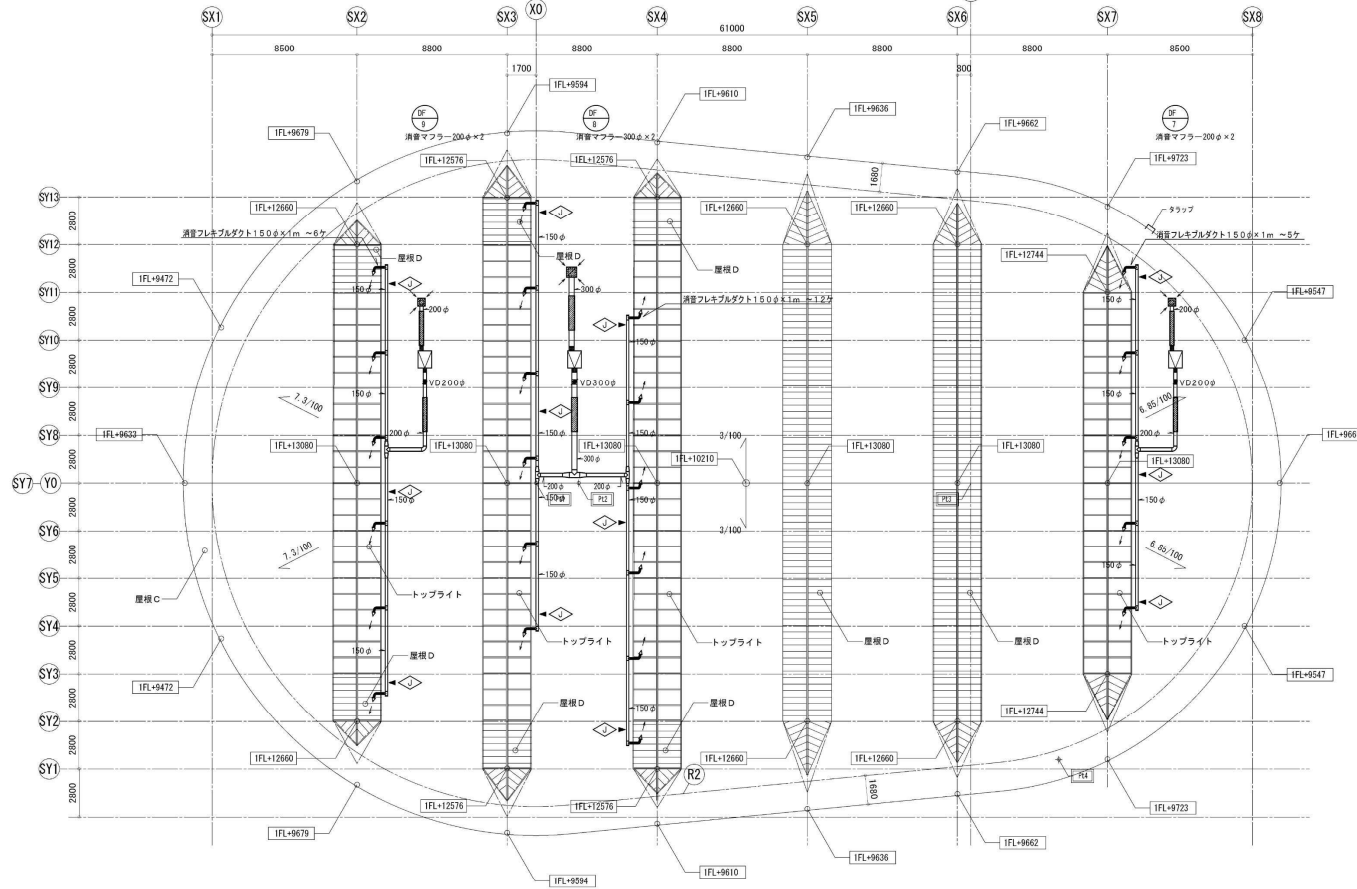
SX1 SX2 SX3 X0 SX4 SX5 SX6 SX7 SX8

61000

8500 8800 8800 8800 8800 8800 8500

1700

800

1FL+9594

1FL+9610

1FL+9636

1FL+9662

DF 9 消音マフラー200φ×2

DF 8 消音マフラー300φ×2

DF 7 消音マフラー200φ×2

1FL+9679

1FL+12576

1FL+12576

1FL+9723

1680

SY13 SY12 SY11 SY10 SY9 SY8 SY7 Y0 SY6 SY5 SY4 SY3 SY2 SY1

2800 2800 2800 2800 2800 2800 2800 2800 2800 2800 2800 2800 2800

1FL+12660

1FL+12660

1FL+12660

タラップ

消音フレキシブルダクト150φ×1m ~6ケ

消音フレキシブルダクト150φ×1m ~5ケ

150φ

屋根D

屋根D

1FL+12744

1FL+9472

J

300φ

150φ

J

1FL+9547

200φ

消音フレキシブルダクト150φ×1m ~12ケ

200φ

J

150φ

VD200φ

VD300φ

VD200φ

7.3/100

150φ

150φ

6.85/100

1FL+9633

1FL+13080

1FL+13080

1FL+13080

3/100

1FL+13080

1FL+13080

1FL+966

150φ

300φ

200φ

1FL+10210

200φ

1FL+13080

200φ

150φ

Pt1

Pt2

150φ

Pt3

150φ

J

J

J

3/100

7.3/100

150φ

6.85/100

150φ

屋根C

トップライト

J

J

トップライト

トップライト

屋根D

屋根D

トップライト

150φ

屋根D

J

1FL+9472

1FL+9547

屋根D

屋根D

150φ

1FL+12744

J

J

1FL+12660

1FL+12660

1FL+12660

R2

Pt4

1FL+12576

1FL+12576

1680

1FL+9679

1FL+9723

1FL+9636

1FL+9662

1FL+9594

1FL+9610